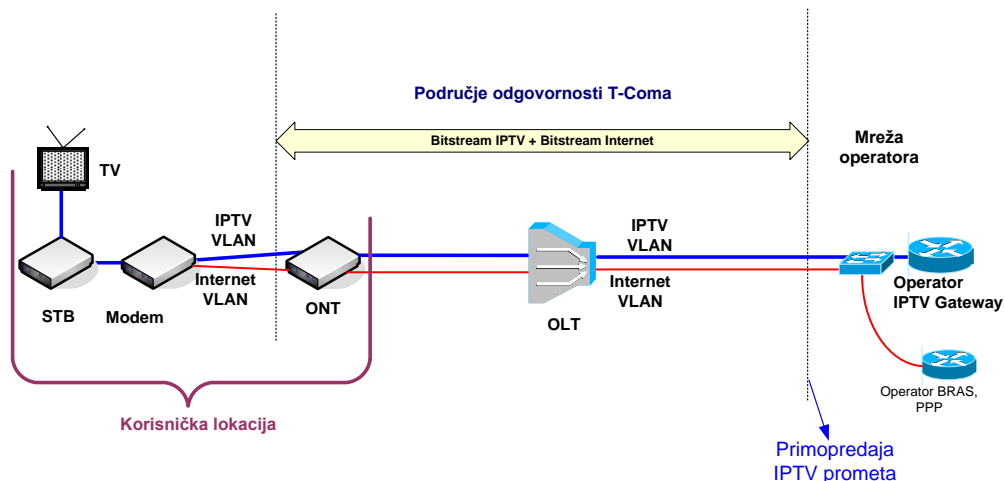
Područje odgovornosti T-Coma

Bitstream IPTV + Bitstream Internet

Mreža operatora

TV

IPTV VLAN

Internet VLAN

STB

Modem

ONT

IPTV VLAN

Internet VLAN

OLT

Operator IPTV Gateway

Operator BRAS, PPP

Korisnička lokacija

Primopredaja IPTV prometa